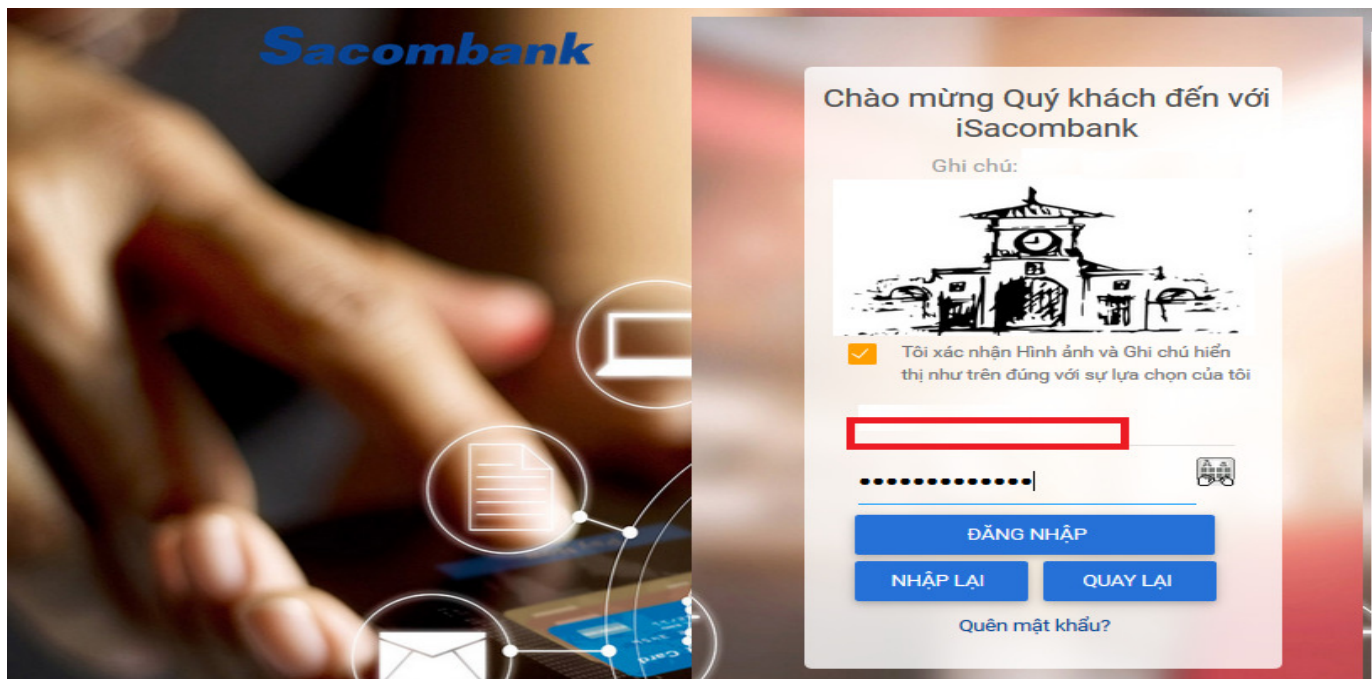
Sacombank

Chào mừng Quý khách đến với iSacombank

Ghi chú:

Tôi xác nhận Hình ảnh và Ghi chú hiển thị như trên đúng với sự lựa chọn của tôi

•••••••••••••

ĐĂNG NHẬP

NHẬP LẠI

QUAY LẠI

Quên mật khẩu?